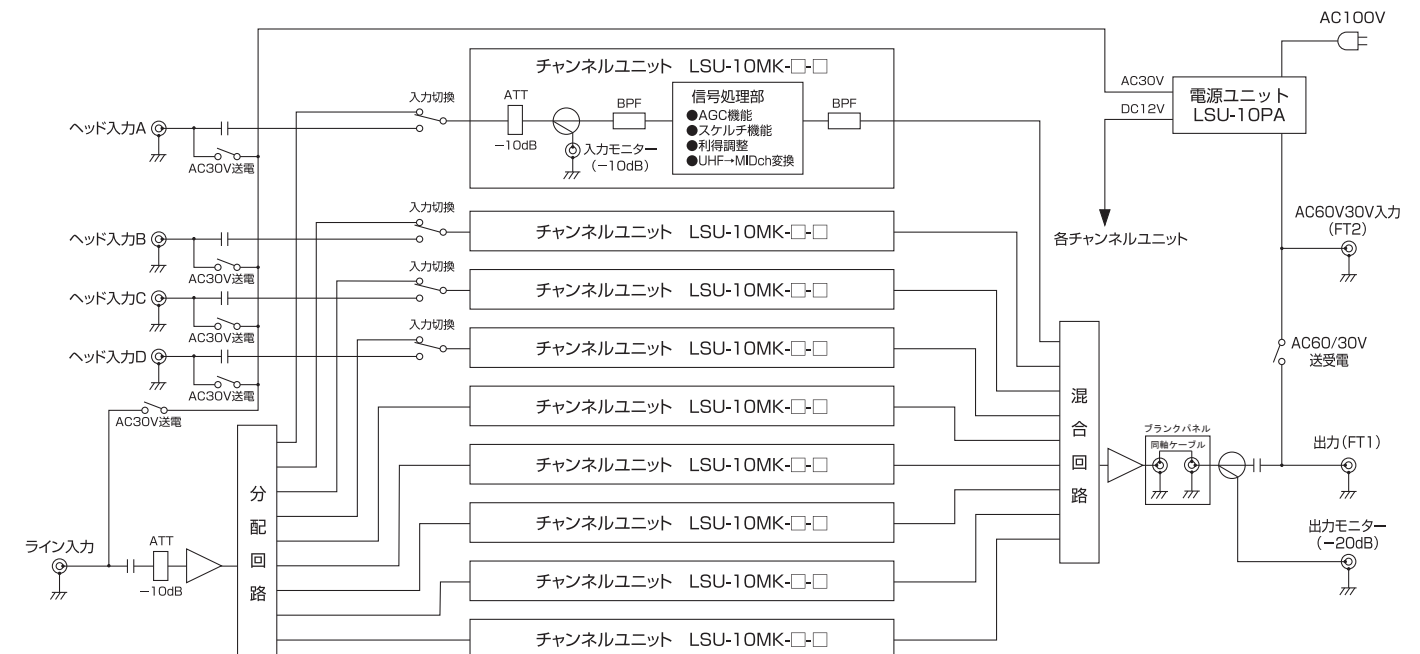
AC100V

チャンネルユニット LSU-10MK-□-□

AC30V

電源ユニット
LSU-10PA

DC12V

入力切換

ATT

BPF

信号処理部
●AGC機能
●スケルチ機能
●利得調整
●UHF→MIDch変換

BPF

ヘッド入力A

−10dB

入力モニター
(−10dB)

AC30V送電

入力切換

ヘッド入力B

チャンネルユニット LSU-10MK-□-□

各チャンネルユニット

AC60V30V入力
(FT2)

AC30V送電

入力切換

ヘッド入力C

チャンネルユニット LSU-10MK-□-□

AC30V送電

入力切換

ヘッド入力D

チャンネルユニット LSU-10MK-□-□

AC60/30V
送受電

AC30V送電

AC30V送電

チャンネルユニット LSU-10MK-□-□

混
合
回
路

ブランクパネル
同軸ケーブル

出力(FT1)

チャンネルユニット LSU-10MK-□-□

分
配
回
路

チャンネルユニット LSU-10MK-□-□

ライン入力

ATT

−10dB

出力モニター
(−20dB)

チャンネルユニット LSU-10MK-□-□

チャンネルユニット LSU-10MK-□-□